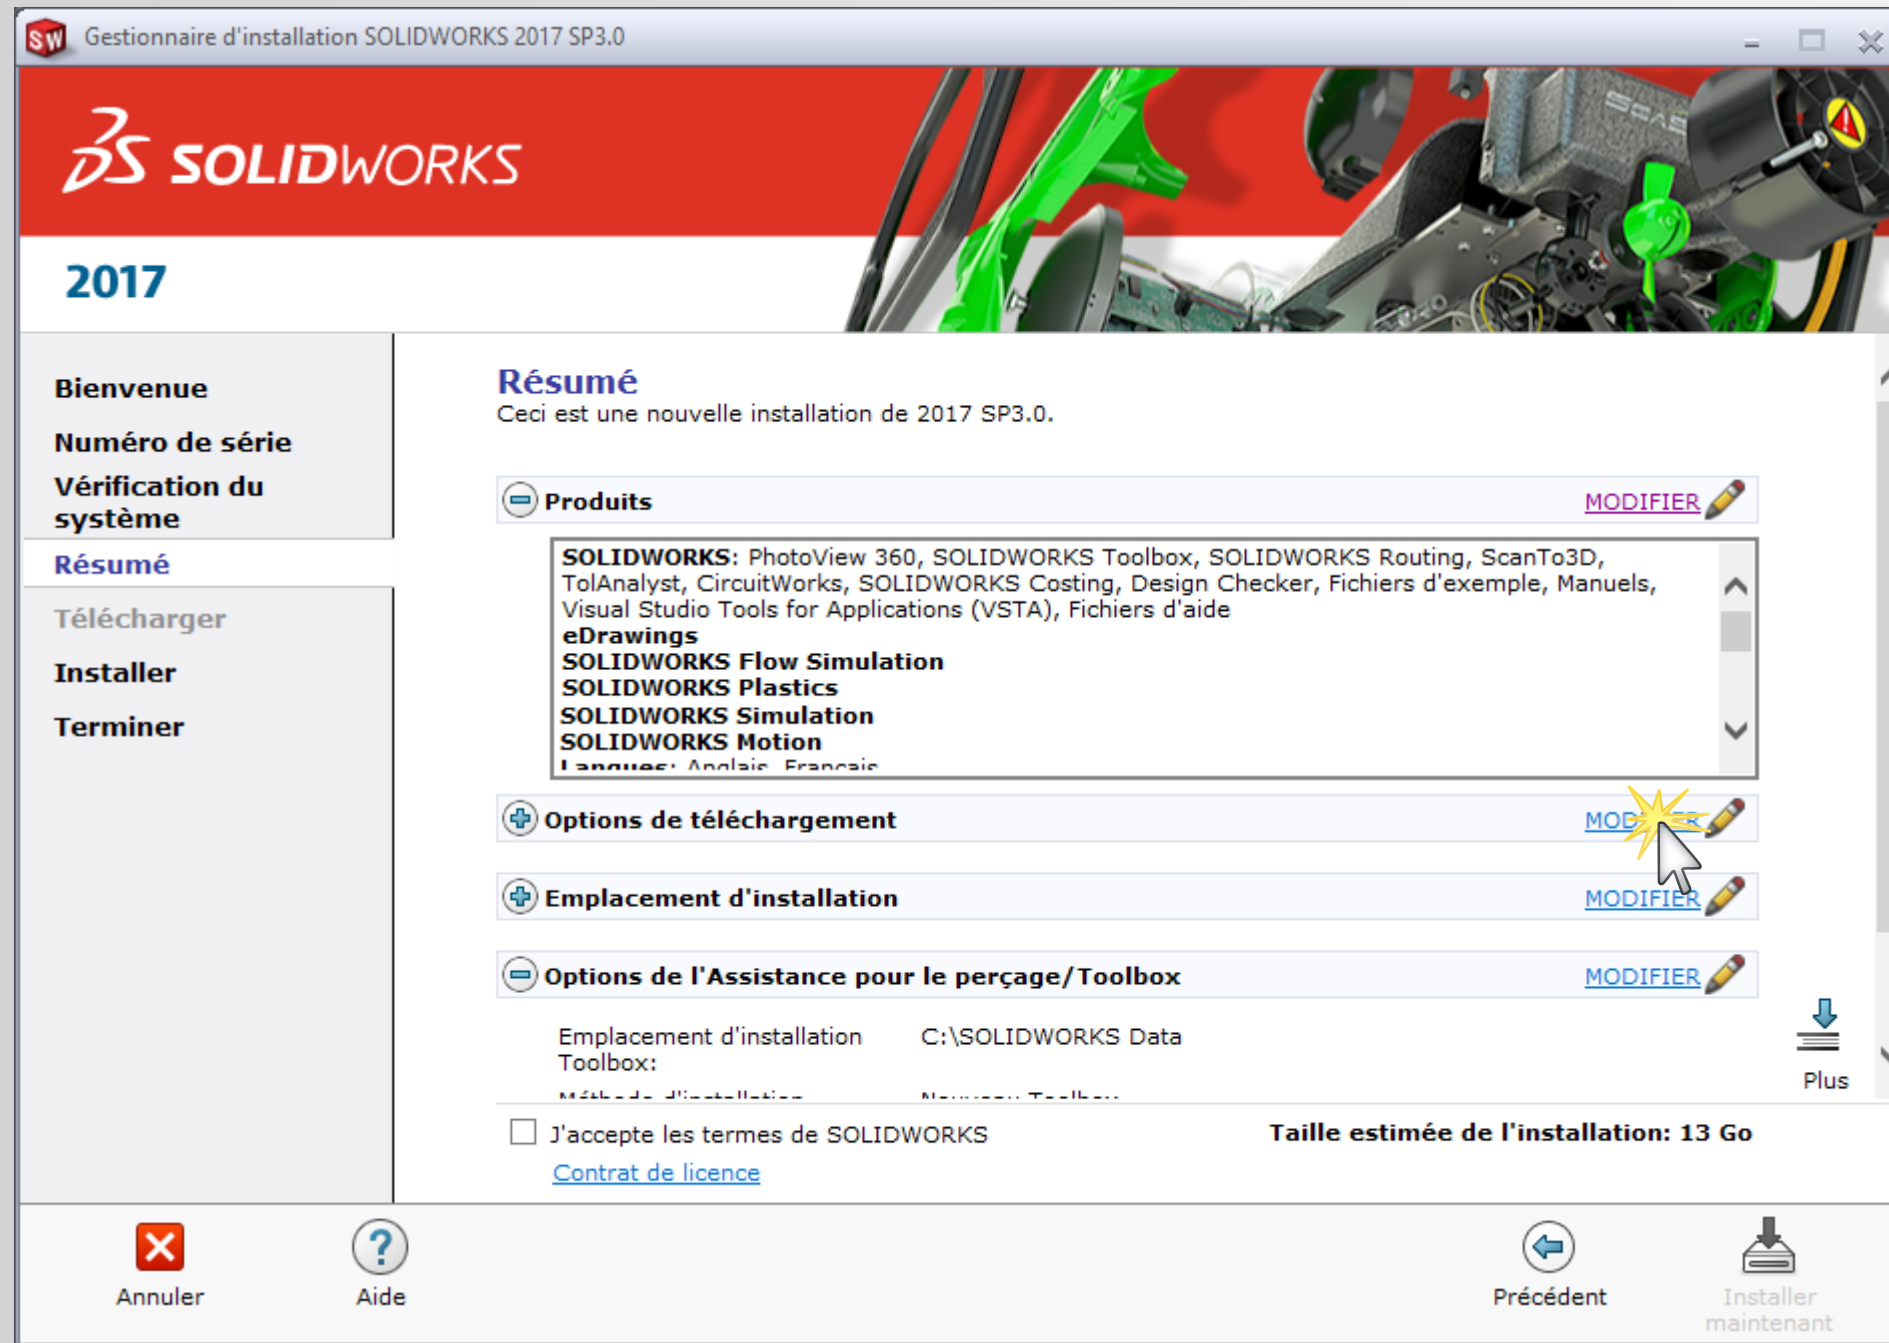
Gestionnaire d'installation SOLIDWORKS 2017 SP3.0

SOLIDWORKS

2017

Bienvenue
Numéro de série
Vérification du système
Résumé
Télécharger
Installer
Terminer

Résumé
Ceci est une nouvelle installation de 2017 SP3.0.

Produits MODIFIER

SOLIDWORKS: PhotoView 360, SOLIDWORKS Toolbox, SOLIDWORKS Routing, ScanTo3D, TolAnalyst, CircuitWorks, SOLIDWORKS Costing, Design Checker, Fichiers d'exemple, Manuels, Visual Studio Tools for Applications (VSTA), Fichiers d'aide
eDrawings
SOLIDWORKS Flow Simulation
SOLIDWORKS Plastics
SOLIDWORKS Simulation
SOLIDWORKS Motion
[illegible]

Options de téléchargement MOD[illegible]

Emplacement d'installation MODIFIER

Options de l'Assistance pour le perçage/Toolbox MODIFIER

Emplacement d'installation Toolbox: C:\SOLIDWORKS Data
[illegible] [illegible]

Plus

J'accepte les termes de SOLIDWORKS
Taille estimée de l'installation: 13 Go
Contrat de licence

Annuler
Aide
Précédent
Installer maintenant